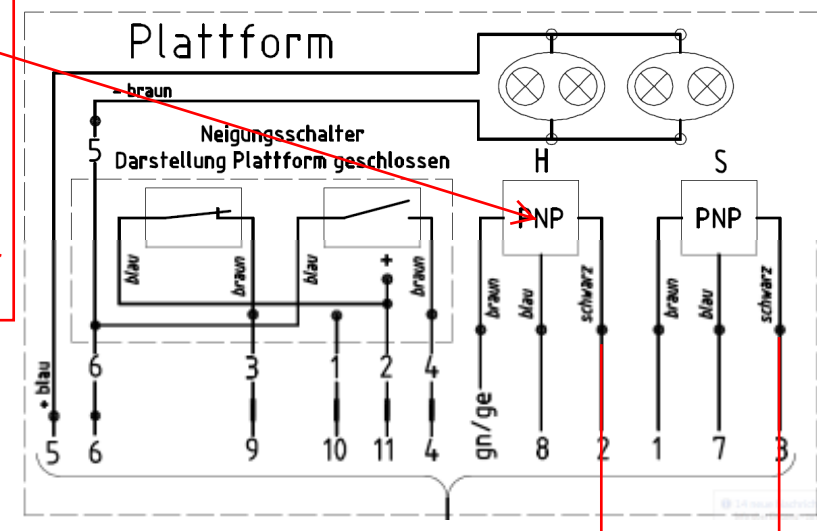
Plattform

- braun

5

Neigungsschalter
Darstellung Plattform geschlossen

H

S

PNP

PNP

blau

braun

blau

+

braun

braun

blau

schwarz

braun

blau

schwarz

+ blau

6

3

1

2

4

gn/ge

5

6

9

10

11

4

8

2

1

7

3